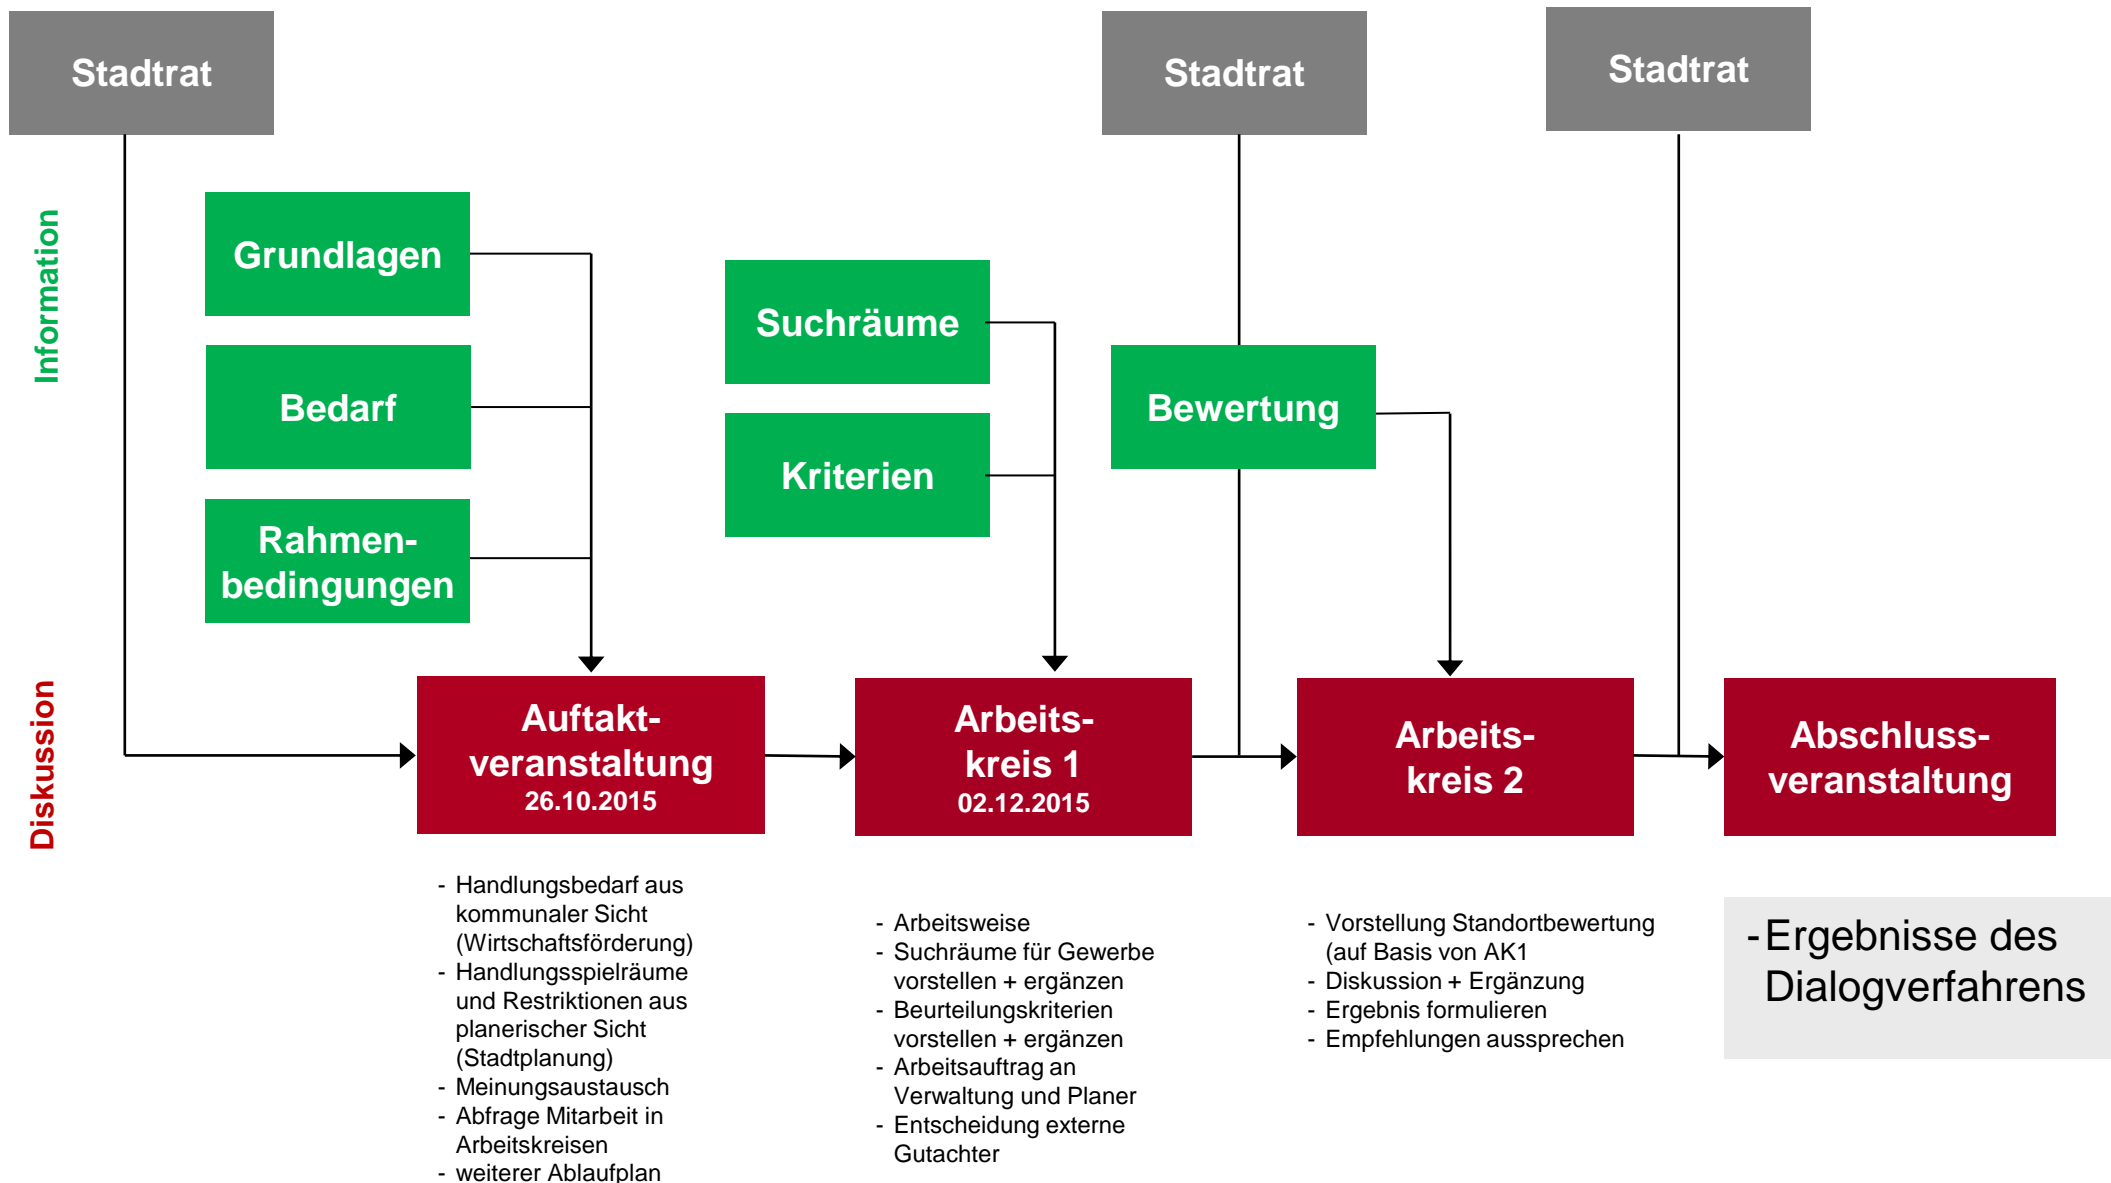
Stadtrat

Stadtrat

Stadtrat

Information

Diskussion

Grundlagen

Bedarf

Rahmenbedingungen

Suchräume

Kriterien

Bewertung

Auftaktveranstaltung
26.10.2015

Arbeitskreis 1
02.12.2015

Arbeitskreis 2

Abschlussveranstaltung

- Handlungsbedarf aus kommunaler Sicht (Wirtschaftsförderung)
- Handlungsspielräume und Restriktionen aus planerischer Sicht (Stadtplanung)
- Meinungsaustausch
- Abfrage Mitarbeit in Arbeitskreisen
- weiterer Ablaufplan

- Arbeitsweise
- Suchräume für Gewerbe vorstellen + ergänzen
- Beurteilungskriterien vorstellen + ergänzen
- Arbeitsauftrag an Verwaltung und Planer
- Entscheidung externe Gutachter

- Vorstellung Standortbewertung (auf Basis von AK1
- Diskussion + Ergänzung
- Ergebnis formulieren
- Empfehlungen aussprechen

- Ergebnisse des Dialogverfahrens